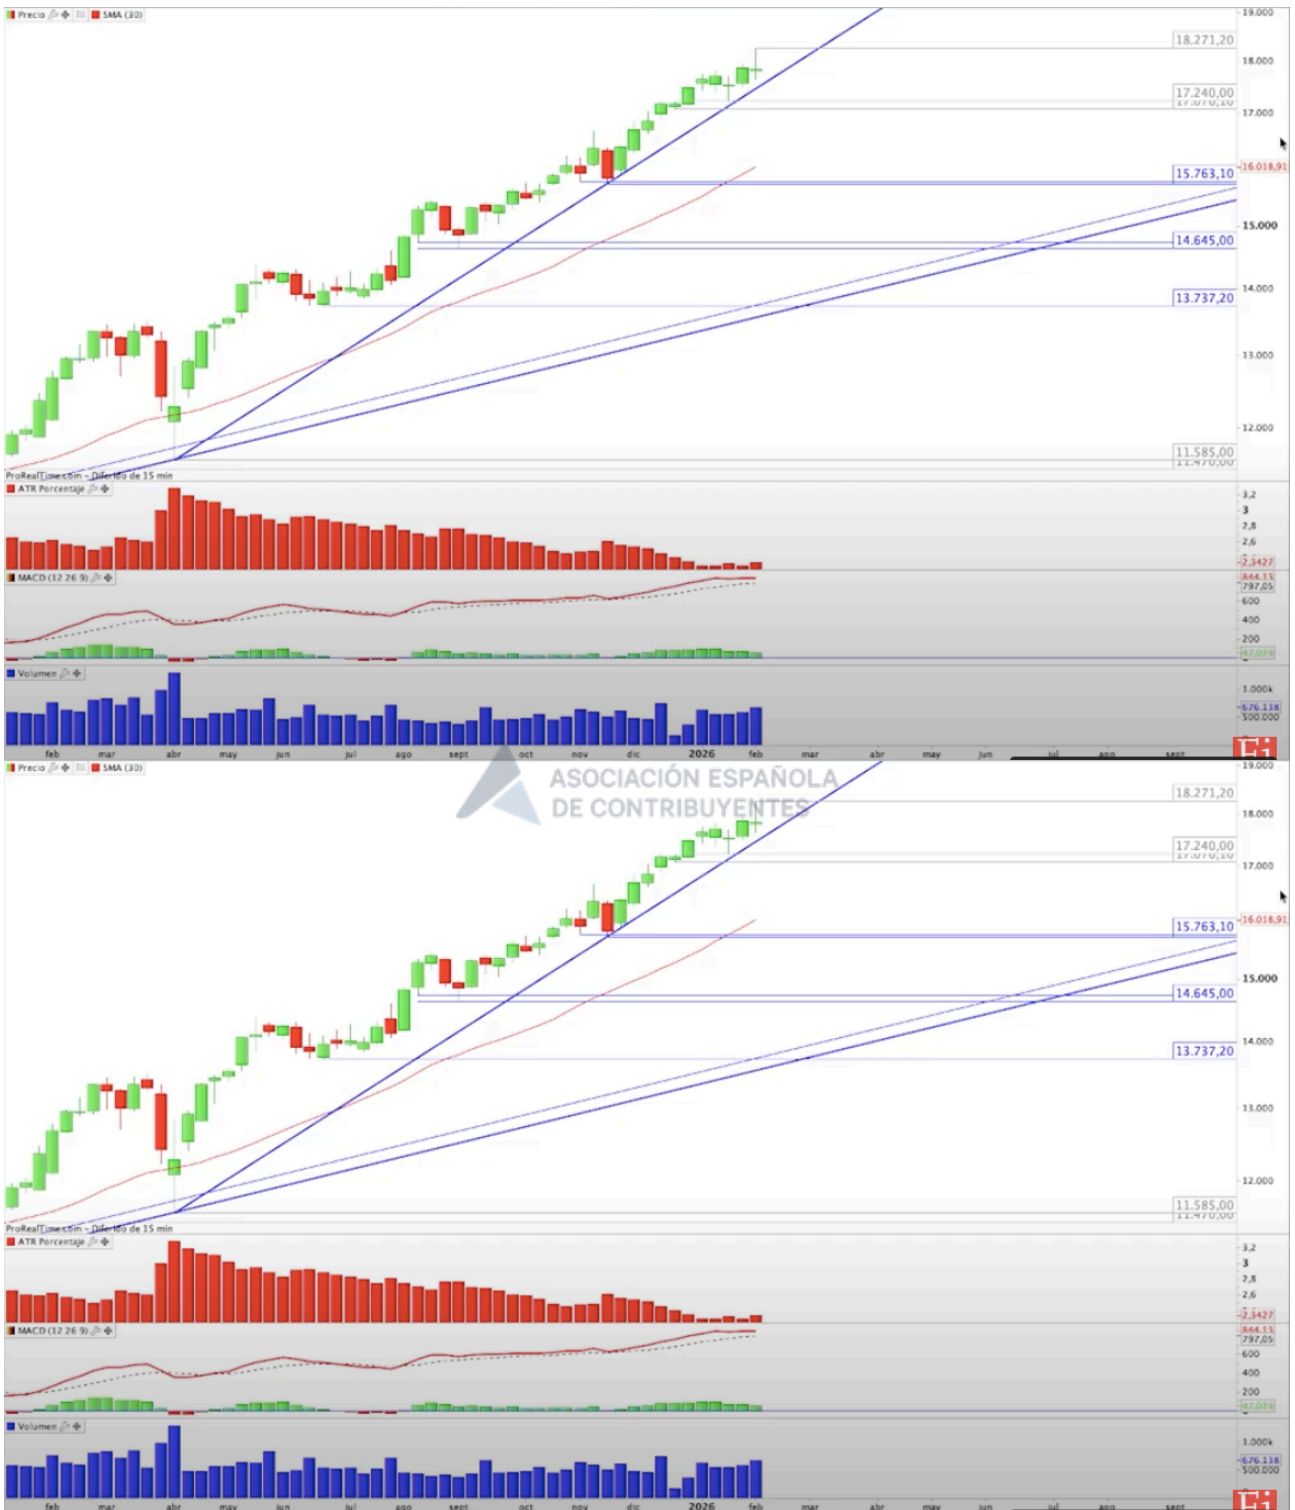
Precio SMA (30)

18.271,20
17.240,00
17.070,10
15.763,10
14.645,00
13.737,20
11.585,00
11.470,00

19.000
18.000
17.000
16.018,91
15.000
14.000
13.000
12.000

ProRealTime.com - Diferido de 15 min
ATR Porcentaje

3,2
3
2,8
2,6
2,5427

MACD (12 26 9)

844,15
797,05
600
400
200
47,079

Volumen

1.000k
676.118
500.000

feb mar abr may jun jul ago sept oct nov dic 2026 feb mar abr may jun jul ago sept

Precio SMA (30)

ASOCIACIÓN ESPAÑOLA DE CONTRIBUYENTES

18.271,20
17.240,00
17.070,10
15.763,10
14.645,00
13.737,20
11.585,00
11.470,00

19.000
18.000
17.000
16.018,91
15.000
14.000
13.000
12.000

ProRealTime.com - Diferido de 15 min
ATR Porcentaje

3,2
3
2,8
2,6
2,5427

MACD (12 26 9)

844,15
797,05
600
400
200
47,079

Volumen

1.000k
676.118
500.000

feb mar abr may jun jul ago sept oct nov dic 2026 feb mar abr may jun jul ago sept